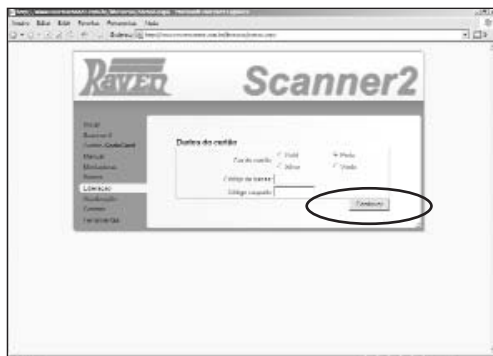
Arquivo Editar Exibir Favoritos Ferramentas Ajuda

Endereço

Raven

Scanner2

Início
Scanner2
Cartão
Manual
Licenças
Localização
Ferramentas

Dados do cartão

Cor do cartão
Ouro
Prata
Cobre
Verde

Código de barras
Código suspenso

Continuar